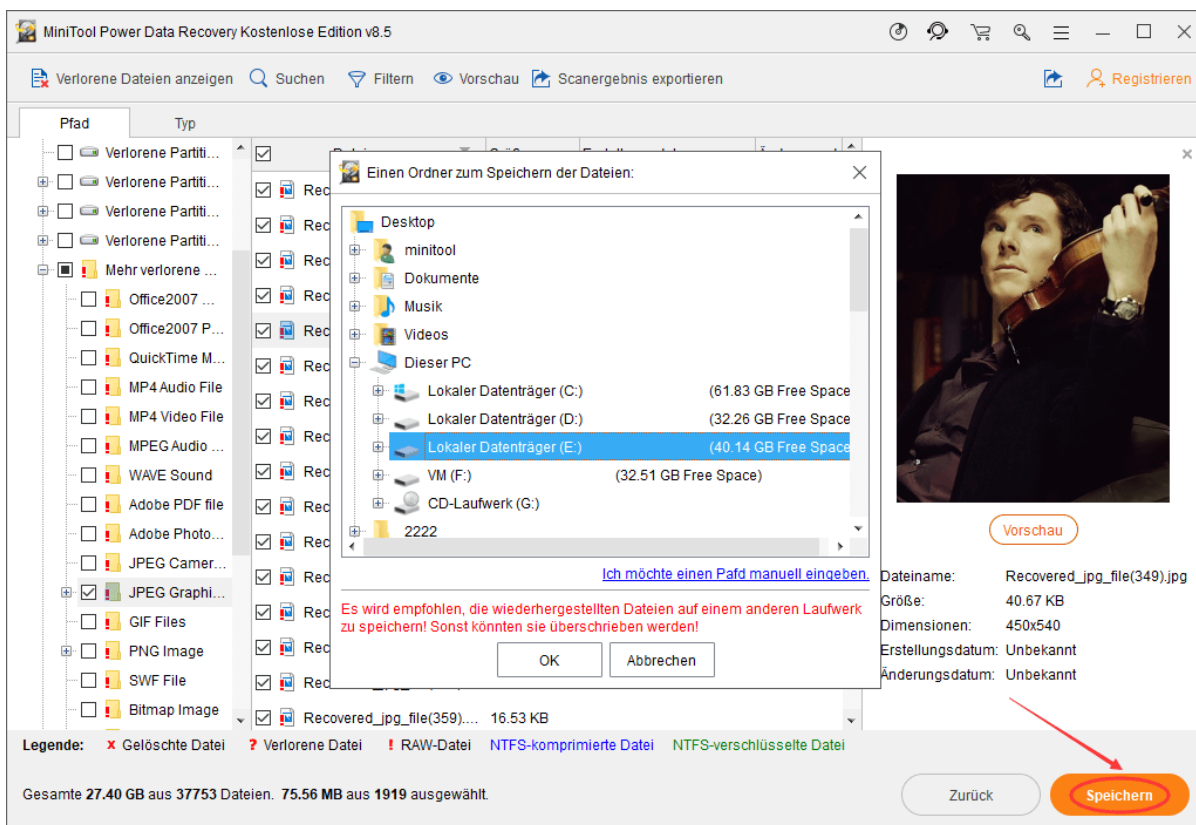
MiniTool Power Data Recovery Kostenlose Edition v8.5

Verlorene Dateien anzeigen Suchen Filtern Vorschau Scanergebnis exportieren Registrieren

Pfad Typ

Verlorene Partiti...
Verlorene Partiti...
Verlorene Partiti...
Verlorene Partiti...
Mehr verlorene ...
Office2007 ...
Office2007 P...
QuickTime M...
MP4 Audio File
MP4 Video File
MPEG Audio ...
WAVE Sound
Adobe PDF file
Adobe Photo...
JPEG Camer...
JPEG Graphi...
GIF Files
PNG Image
SWF File
Bitmap Image

Rec
Rec
Rec
Rec
Rec
Rec
Rec
Rec
Rec
Rec
Rec
Rec
Rec
Rec
Rec
Recovered_jpg_file(359).... 16.53 KB

Einen Ordner zum Speichern der Dateien:

Desktop
minitool
Dokumente
Musik
Videos
Dieser PC
Lokaler Datenträger (C:) (61.83 GB Free Space
Lokaler Datenträger (D:) (32.26 GB Free Space
Lokaler Datenträger (E:) (40.14 GB Free Space
VM (F:) (32.51 GB Free Space)
CD-Laufwerk (G:)
2222

Ich möchte einen Pfad manuell eingeben.

Es wird empfohlen, die wiederhergestellten Dateien auf einem anderen Laufwerk zu speichern! Sonst könnten sie überschrieben werden!

OK Abbrechen

Vorschau

Dateiname: Recovered_jpg_file(349).jpg
Größe: 40.67 KB
Dimensionen: 450x540
Erstellungsdatum: Unbekannt
Änderungsdatum: Unbekannt

Legende: X Gelöschte Datei ? Verlorene Datei ! RAW-Datei NTFS-komprimierte Datei NTFS-verschlüsselte Datei

Gesamte 27.40 GB aus 37753 Dateien. 75.56 MB aus 1919 ausgewählt.

Zurück Speichern